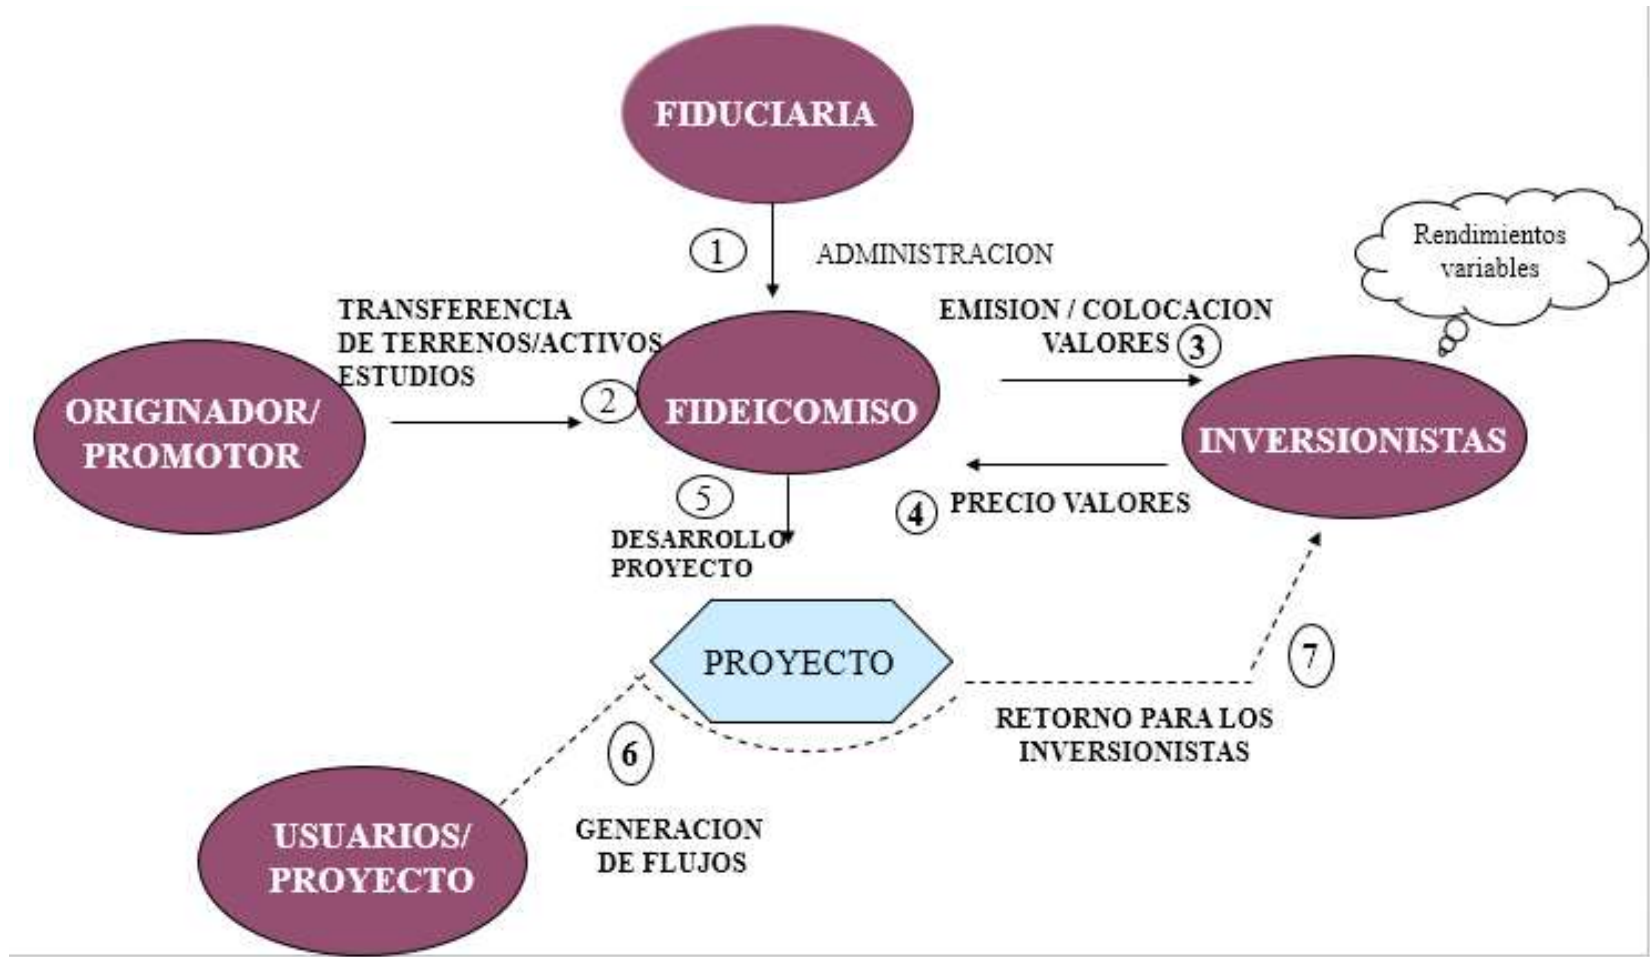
FIDUCIARIA

1 ADMINISTRACION

Rendimientos variables

TRANSFERENCIA DE TERRENOS/ACTIVOS ESTUDIOS

EMISION / COLOCACION VALORES 3

ORIGINADOR/ PROMOTOR

2 FIDEICOMISO

INVERSIONISTAS

5

4 PRECIO VALORES

DESARROLLO PROYECTO

PROYECTO

7

RETORNO PARA LOS INVERSIONISTAS

6

USUARIOS/ PROYECTO

GENERACION DE FLUJOS